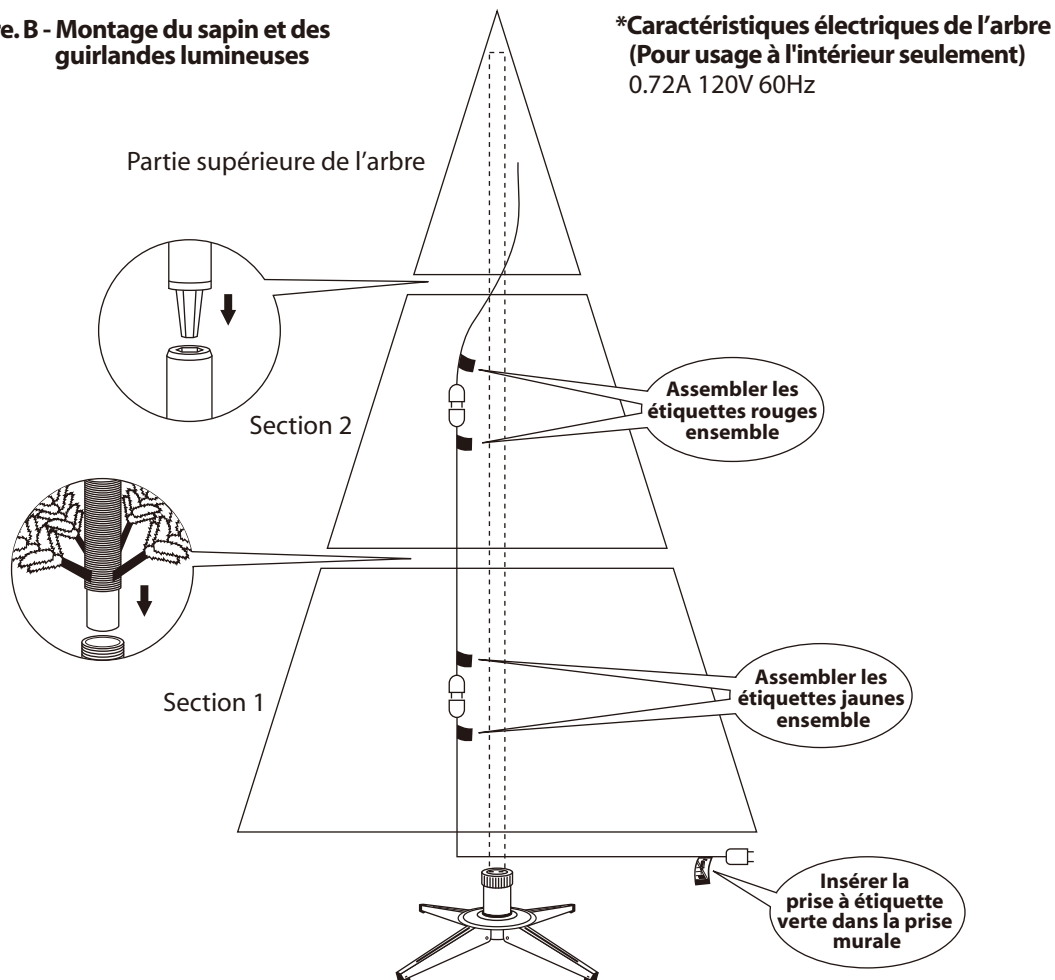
re. B - Montage du sapin et des guirlandes lumineuses

*Caractéristiques électriques de l'arbre (Pour usage à l'intérieur seulement)
0.72A 120V 60Hz

Partie supérieure de l'arbre

Section 2

Assembler les étiquettes rouges ensemble

Section 1

Assembler les étiquettes jaunes ensemble

Insérer la prise à étiquette verte dans la prise murale